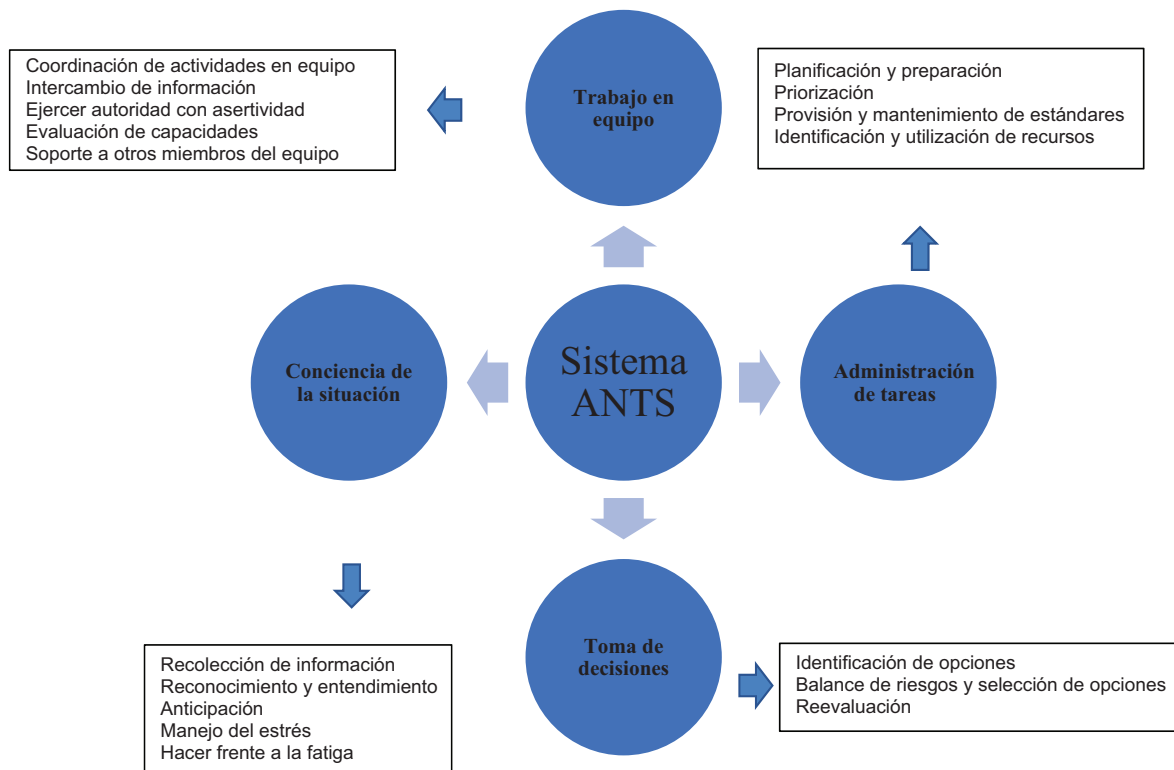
Coordinación de actividades en equipo
Intercambio de información
Ejercer autoridad con asertividad
Evaluación de capacidades
Soporte a otros miembros del equipo

Trabajo en equipo

Planificación y preparación
Priorización
Provisión y mantenimiento de estándares
Identificación y utilización de recursos

Conciencia de la situación

Sistema ANTS

Administración de tareas

Toma de decisiones

Recolección de información
Reconocimiento y entendimiento
Anticipación
Manejo del estrés
Hacer frente a la fatiga

Identificación de opciones
Balance de riesgos y selección de opciones
Reevaluación